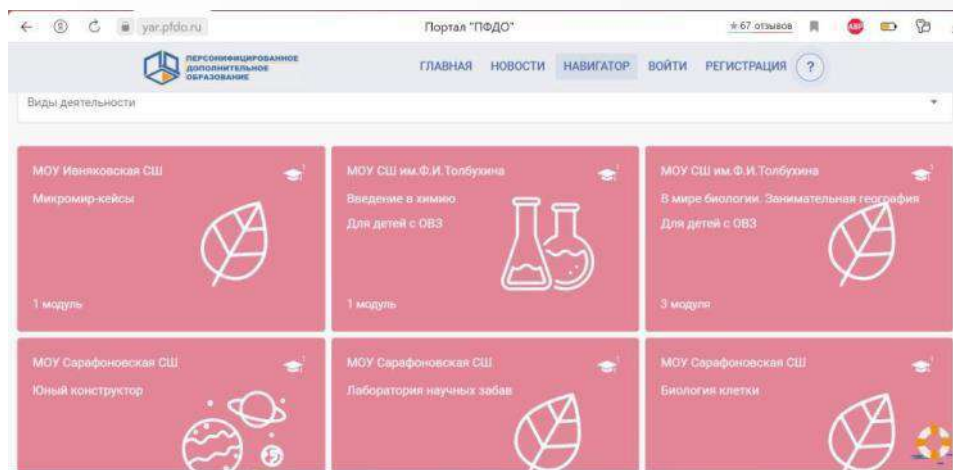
yar.pfdo.ru

Портал "ПФДО"

★ 67 отзывов

ABP

ПЕРСОНИФИЦИРОВАННОЕ ДОПОЛНИТЕЛЬНОЕ ОБРАЗОВАНИЕ

ГЛАВНАЯ НОВОСТИ НАВИГАТОР ВОЙТИ РЕГИСТРАЦИЯ ?

Виды деятельности

МОУ Ивняковская СШ

Микромир-кейсы

1 модуль

МОУ СШ им.Ф.И.Толбухина

Введение в химию

Для детей с ОВЗ

1 модуль

МОУ СШ им.Ф.И.Толбухина

В мире биологии. Занимательная география

Для детей с ОВЗ

3 модуля

МОУ Сарафоновская СШ

Юный конструктор

МОУ Сарафоновская СШ

Лаборатория научных забав

МОУ Сарафоновская СШ

Биология клетки